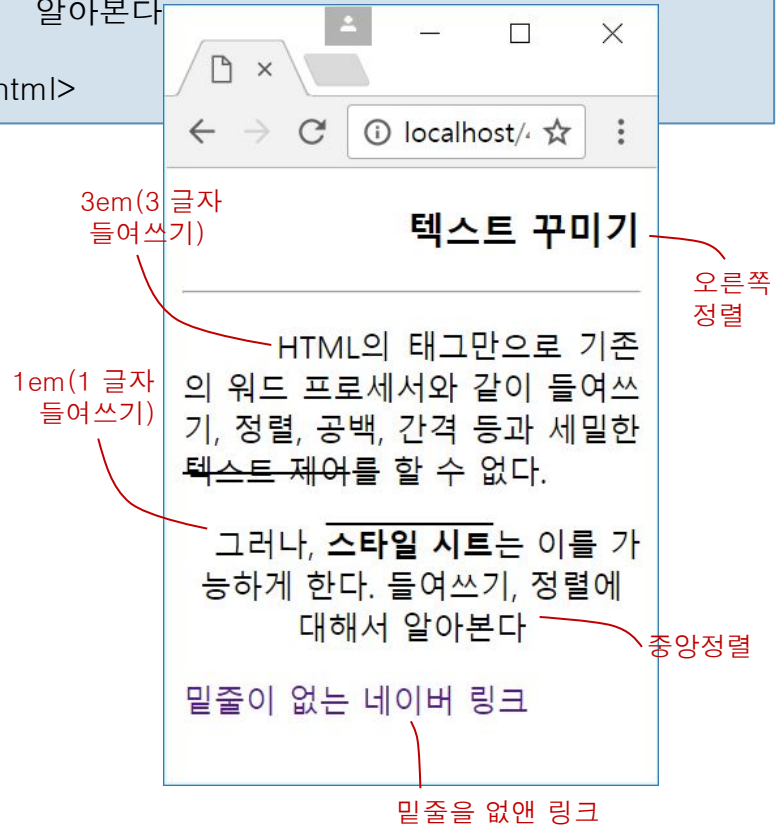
알아본다

html>

localhost/4

3em(3 글자 들여쓰기)

텍스트 꾸미기

오른쪽 정렬

HTML의 태그만으로 기존의 워드 프로세서와 같이 들여쓰기, 정렬, 공백, 간격 등과 세밀한 텍스트 제어를 할 수 없다.

1em(1 글자 들여쓰기)

그러나, **스타일 시트**는 이를 가능하게 한다. 들여쓰기, 정렬에 대해서 알아본다

중앙정렬

밑줄이 없는 네이버 링크

밑줄을 없앤 링크